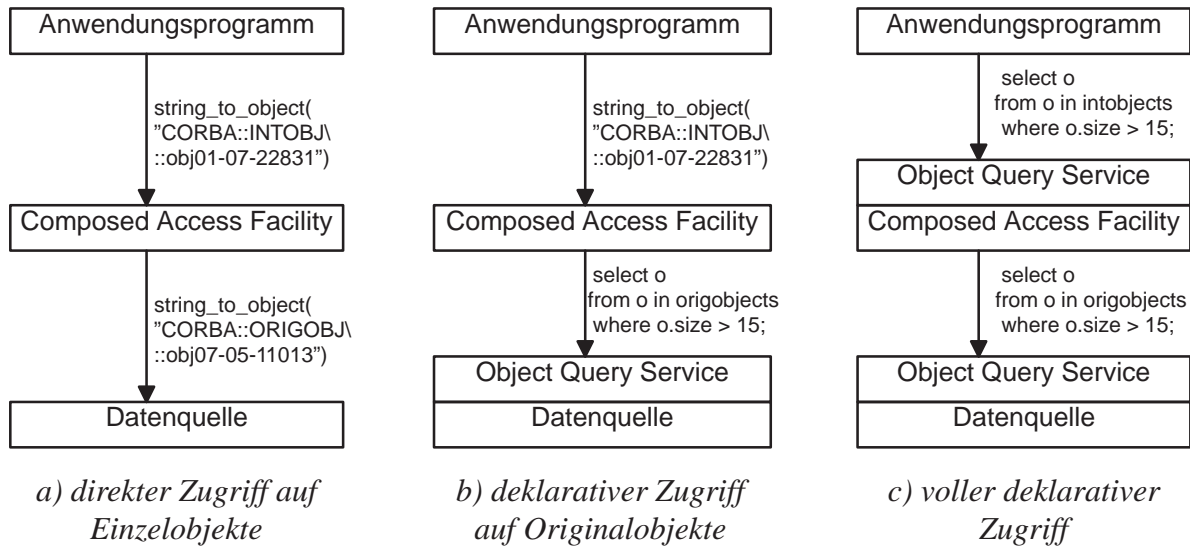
Anwendungsprogramm

string_to_object(
"CORBA::INTOBJ\
::obj01-07-22831")

Composed Access Facility

string_to_object(
"CORBA::ORIGOBJ\
::obj07-05-11013")

Datenquelle

a) direkter Zugriff auf Einzelobjekte

Anwendungsprogramm

string_to_object(
"CORBA::INTOBJ\
::obj01-07-22831")

Composed Access Facility

select o
from o in origobjects
where o.size > 15;

Object Query Service

Datenquelle

b) deklarativer Zugriff auf Originalobjekte

Anwendungsprogramm

select o
from o in intobjects
where o.size > 15;

Object Query Service

Composed Access Facility

select o
from o in origobjects
where o.size > 15;

Object Query Service

Datenquelle

c) voller deklarativer Zugriff